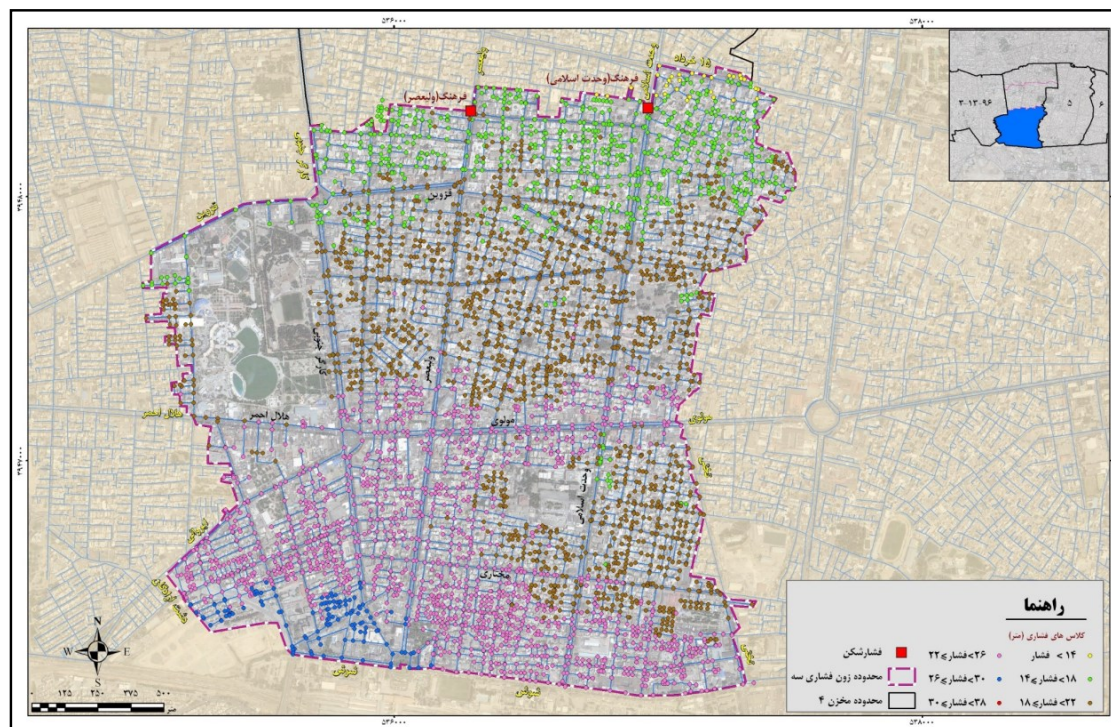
۵۳۶۰۰۰
۵۳۸۰۰۰
۱۵ خرداد
فرهنگ(وحدت اسلامی)
فرهنگ(ولیعصر)
ولیعصر
وحدت اسلامی
کارگر جنوبی
قزوین
قزوین
۳۹۶۸۰۰۰
۳۹۶۶۰۰۰
هلال احمر
هلال احمر
مولوی
مولوی
ولیعصر
کارگر جنوبی
وحدت اسلامی
مجاری
شوش
شوش
خاوران
فدائیان اسلام
۳-۱۳-۹۶
۵
۶
N
S
W
E
۵۰۰ ۳۷۵ ۲۵۰ ۱۲۵ ۰
متر
۵۳۶۰۰۰
۵۳۸۰۰۰

راهنما
کلاس های فشاری (متر)
۱۴> فشار
۱۸>فشار≥۱۴
۲۲>فشار≥۱۸
۲۶>فشار≥۲۲
۳۰>فشار≥۲۶
۳۸>فشار≥۳۰
فشارشکن
محدوده زون فشاری سه
محدوده مخزن ۴